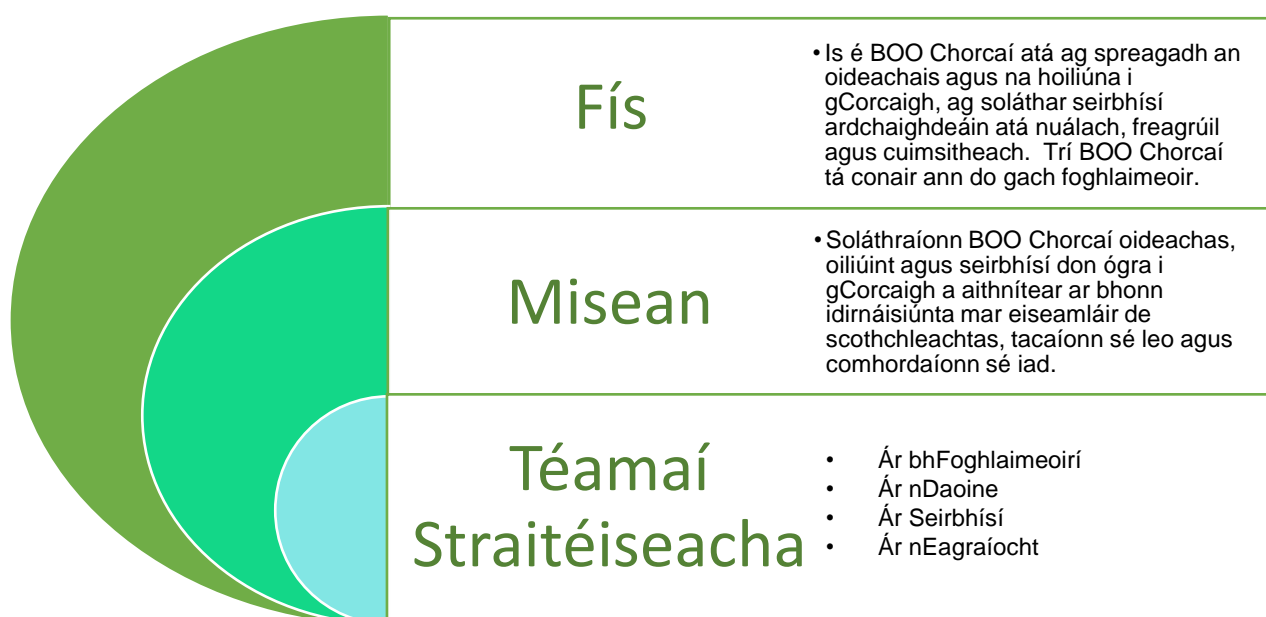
Fís

• Is é BOO Chorcaí atá ag spreagadh an oideachais agus na hoiliúna i gCorcaigh, ag soláthar seirbhísí ardchaighdeáin atá nuálach, freagrúil agus cuimsitheach. Trí BOO Chorcaí tá conair ann do gach foghlaimeoir.

Misean

• Soláthraíonn BOO Chorcaí oideachas, oiliúint agus seirbhísí don ógra i gCorcaigh a aithnítear ar bhonn idirnáisiúnta mar eiseamláir de scothchleachtas, tacaíonn sé leo agus comhordaíonn sé iad.

Téamaí Straitéiseacha

• Ár bhFoghlaimeoirí
• Ár nDaoine
• Ár Seirbhísí
• Ár nEagraíocht